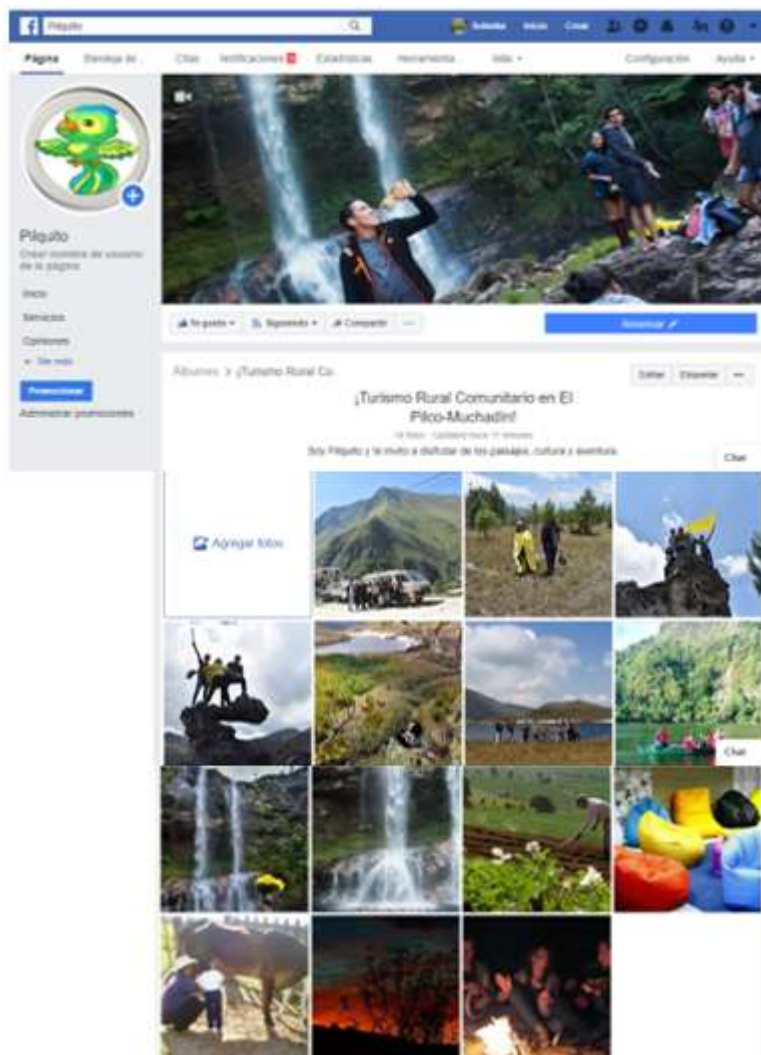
Piliquito

Yolanda Inicio Crear

Página Bandeja de... Citas Notificaciones Estadísticas Herramienta... Más ▾ Configuración Ayuda ▾

Piliquito

Crear nombre de usuario de la página

Inicio

Servicios

Opiniones

▾ Ver más

Promocionar

Administrar promociones

Te gusta ▾ Siguiendo ▾ Compartir ···

Reservar

Álbumes > ¡Turismo Rural Co...

Editar Etiquetar ···

¡Turismo Rural Comunitario en El Pilco-Muchadin!

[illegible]

Soy Piliquito y te invito a disfrutar de los paisajes, cultura y aventura.

Chat

Agregar fotos

Chat